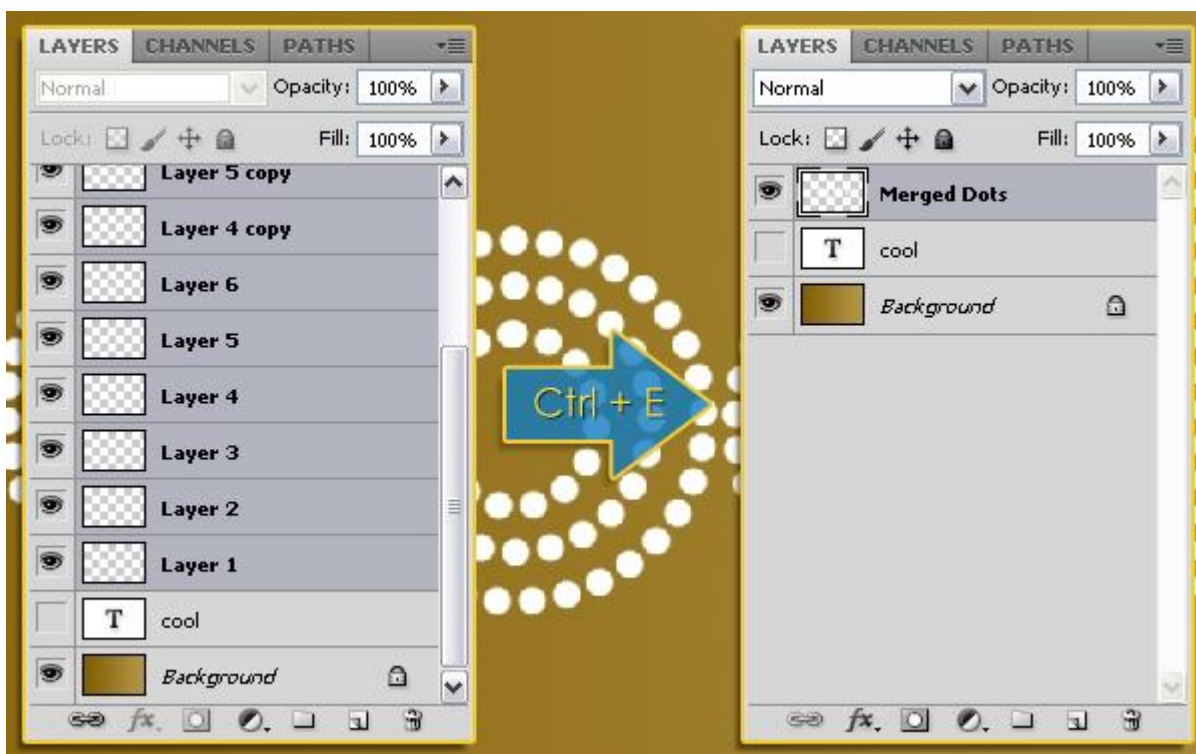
LAYERS CHANNELS PATHS

Normal Opacity: 100%

Lock: Fill: 100%

Layer 5 copy

Layer 4 copy

Layer 6

Layer 5

Layer 4

Layer 3

Layer 2

Layer 1

T cool

Background

Ctrl + E

LAYERS CHANNELS PATHS

Normal Opacity: 100%

Lock: Fill: 100%

Merged Dots

T cool

Background